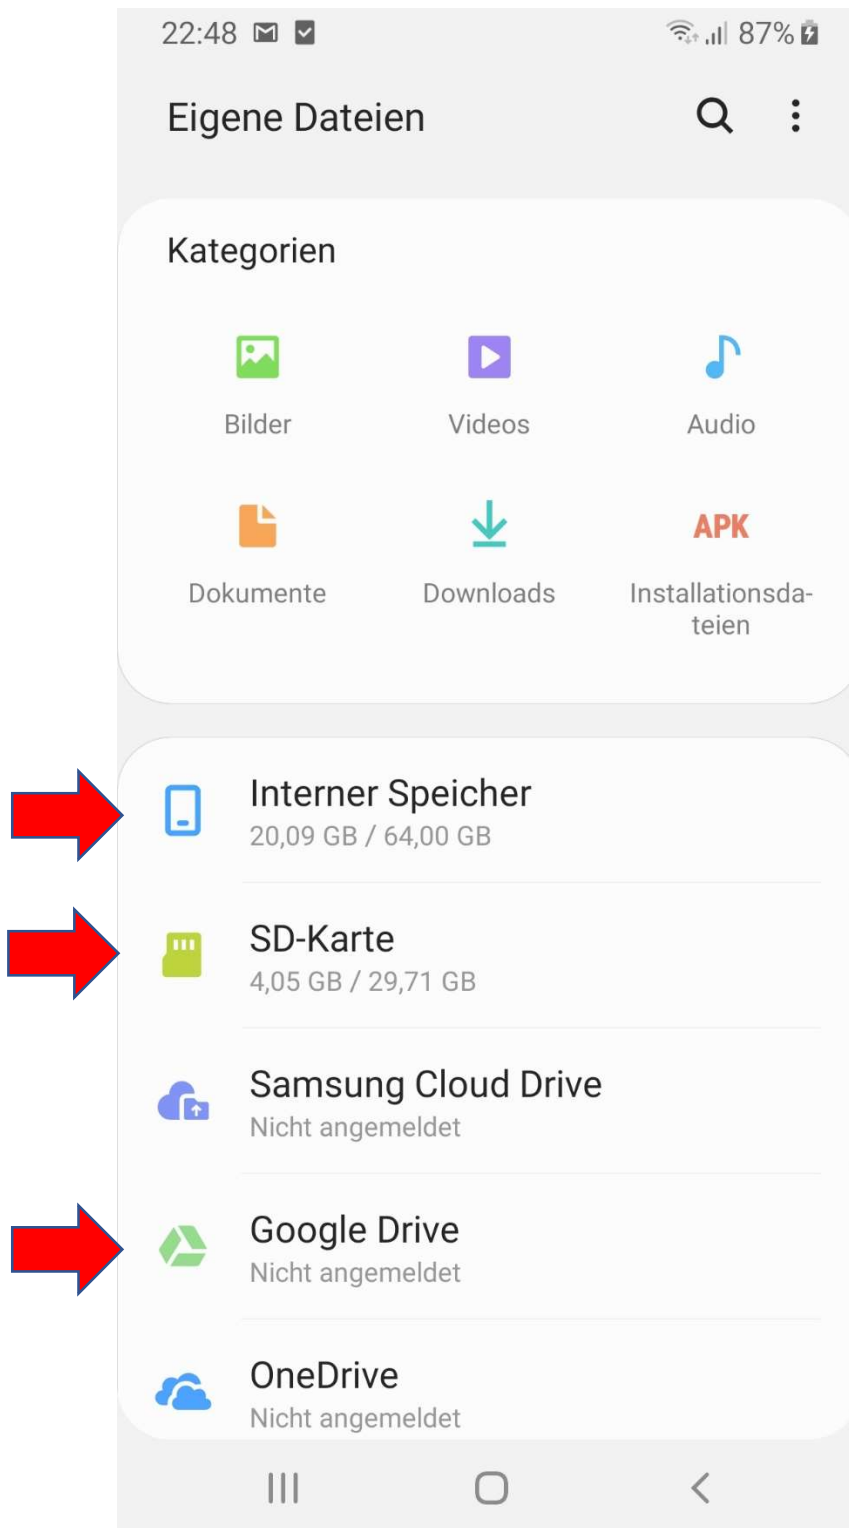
22:48

87%

Eigene Dateien

Kategorien

Bilder

Videos

Audio

Dokumente

Downloads

APK

Installationsdateien

Interner Speicher
20,09 GB / 64,00 GB

SD-Karte
4,05 GB / 29,71 GB

Samsung Cloud Drive
Nicht angemeldet

Google Drive
Nicht angemeldet

OneDrive
Nicht angemeldet